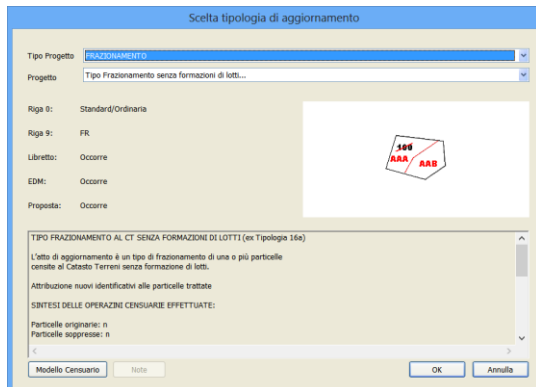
Scelta tipologia di aggiornamento

Tipo Progetto FRAZIONAMENTO

Progetto Tipo Frazionamento senza formazioni di lotti...

Riga 0: Standard/Ordinaria

Riga 9: FR

Libretto: Occorre

EDM: Occorre

Proposta: Occorre

100
AAA
AAB

TIPO FRAZIONAMENTO AL CT SENZA FORMAZIONI DI LOTTI (ex Tipologia 16a)

L'atto di aggiornamento è un tipo di frazionamento di una o più particelle censite al Catasto Terreni senza formazione di lotti.

Attribuzione nuovi identificativi alle particelle trattate

SINTESI DELLE OPERAZINI CENSUARIE EFFETTUATE:

Particelle originarie: n
Particelle soppresse: n

Modello Censuario Note OK Annulla